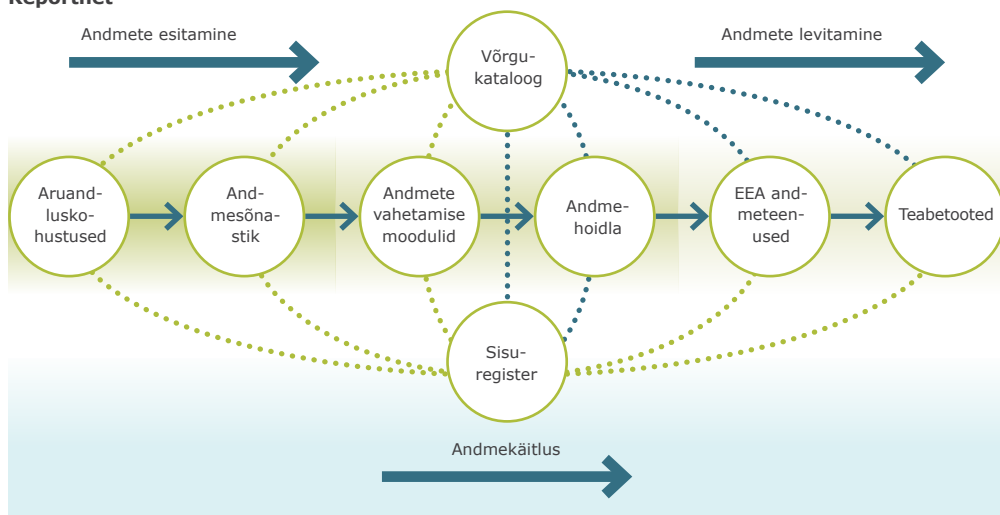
Reportnet

Andmete esitamine

Võrgukataloog

Andmete levitamine

Aruandluskohustused

Andmesõnastik

Andmete vahetamise moodulid

Andmehoidla

EEA andmeteenused

Teabetooted

Sisuregister

Andmekäitlus